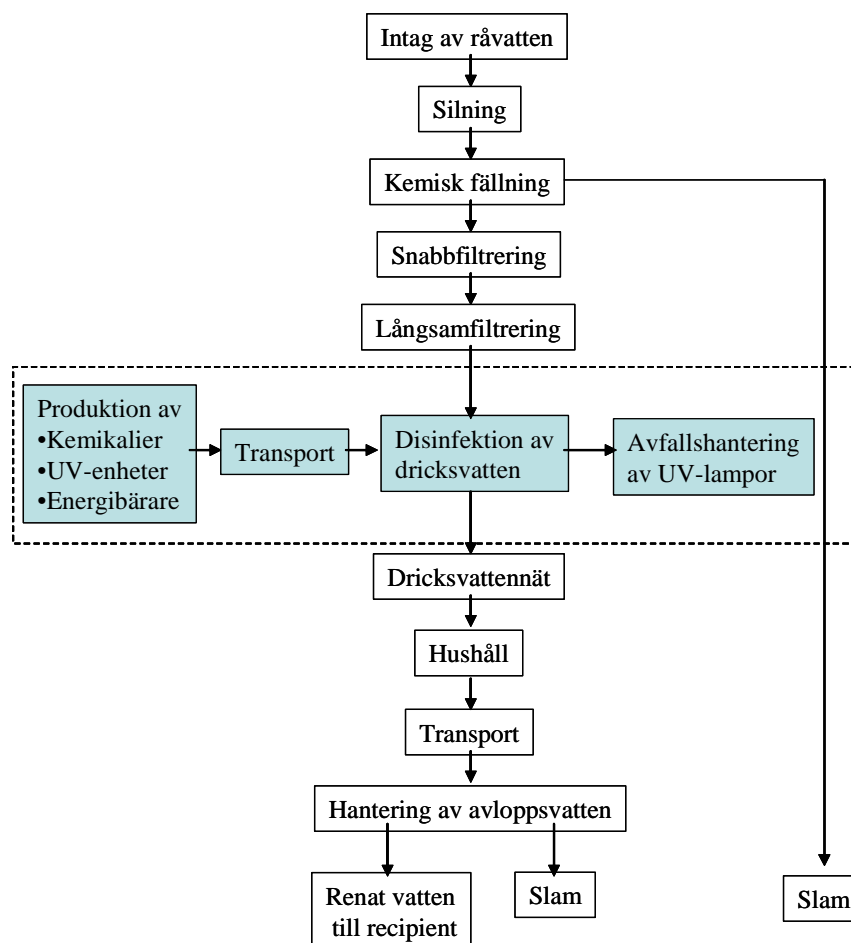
Intag av råvatten

Silning

Kemisk fällning

Snabbfiltrering

Långsamfiltrering

Produktion av
•Kemikalier
•UV-enheter
•Energibärare

Transport

Disinfektion av dricksvatten

Avfallshantering av UV-lampor

Dricksvattennät

Hushåll

Transport

Hantering av avloppsvatten

Renat vatten till recipient

Slam

Slam